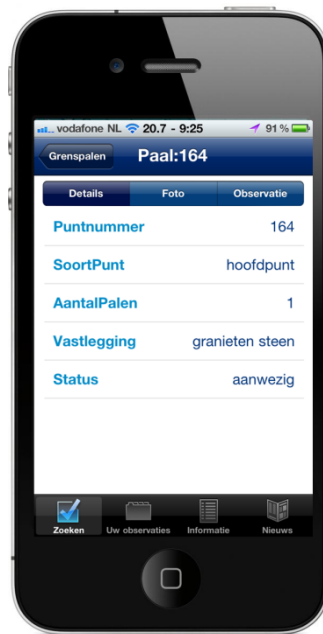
vodafone NL 20.7 - 9:25 91 %

Grenspalen Paal:164

Details Foto Observatie

| Puntnummer | 164 |
|---|---|
| SoortPunt | hoofdpunt |
| AantalPalen | 1 |
| Vastlegging | granieten steen |
| Status | aanwezig |

Zoeken Uw observaties Informatie Nieuws